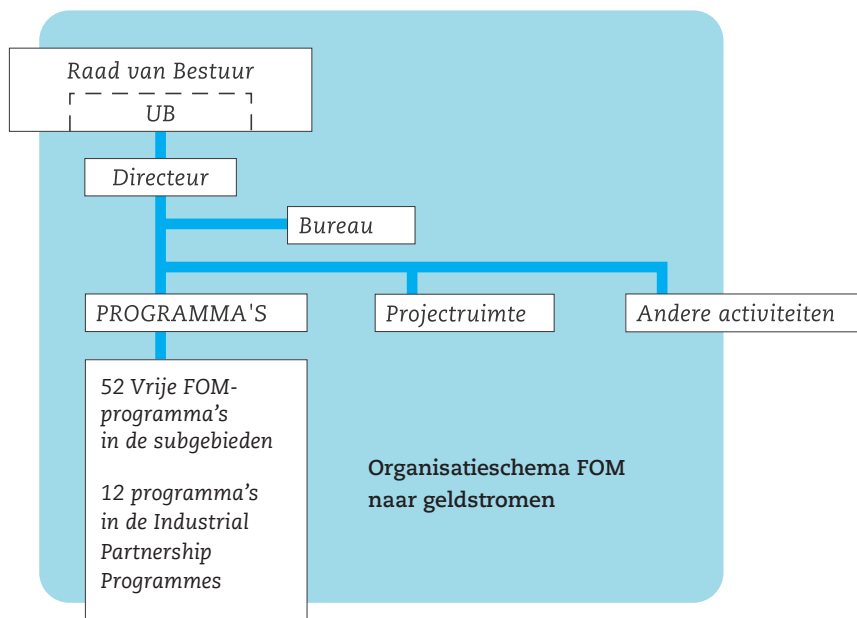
Raad van Bestuur

UB

Directeur

Bureau

PROGRAMMA'S

Projectruimte

Andere activiteiten

52 Vrije FOM-programma's in de subgebieden

12 programma's in de Industrial Partnership Programmes

Organisatieschema FOM naar geldstromen